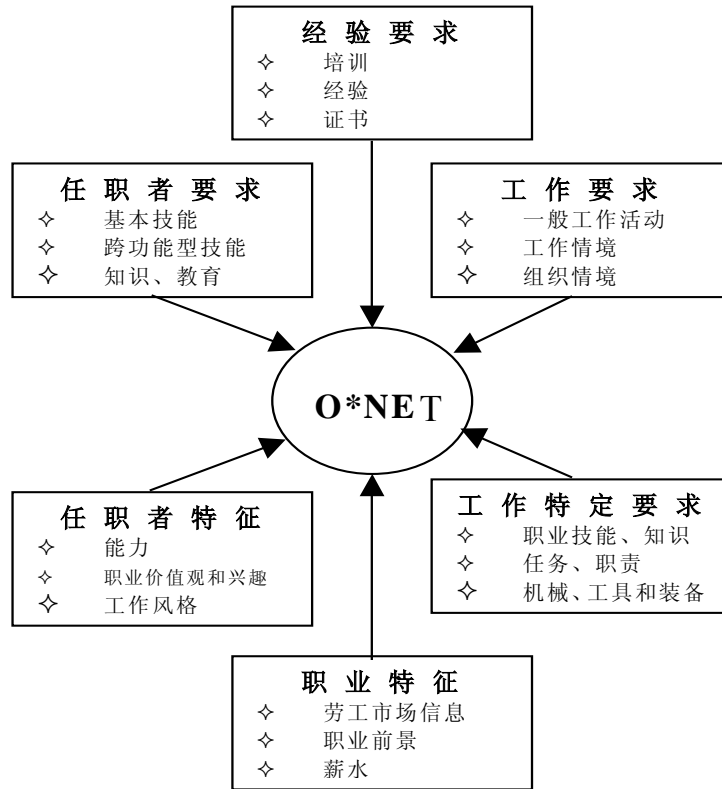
经验要求
✧ 培训
✧ 经验
✧ 证书

任职者要求
✧ 基本技能
✧ 跨功能型技能
✧ 知识、教育

工作要求
✧ 一般工作活动
✧ 工作情境
✧ 组织情境

O*NET

任职者特征
✧ 能力
✧ 职业价值观和兴趣
✧ 工作风格

工作特定要求
✧ 职业技能、知识
✧ 任务、职责
✧ 机械、工具和装备

职业特征
✧ 劳工市场信息
✧ 职业前景
✧ 薪水